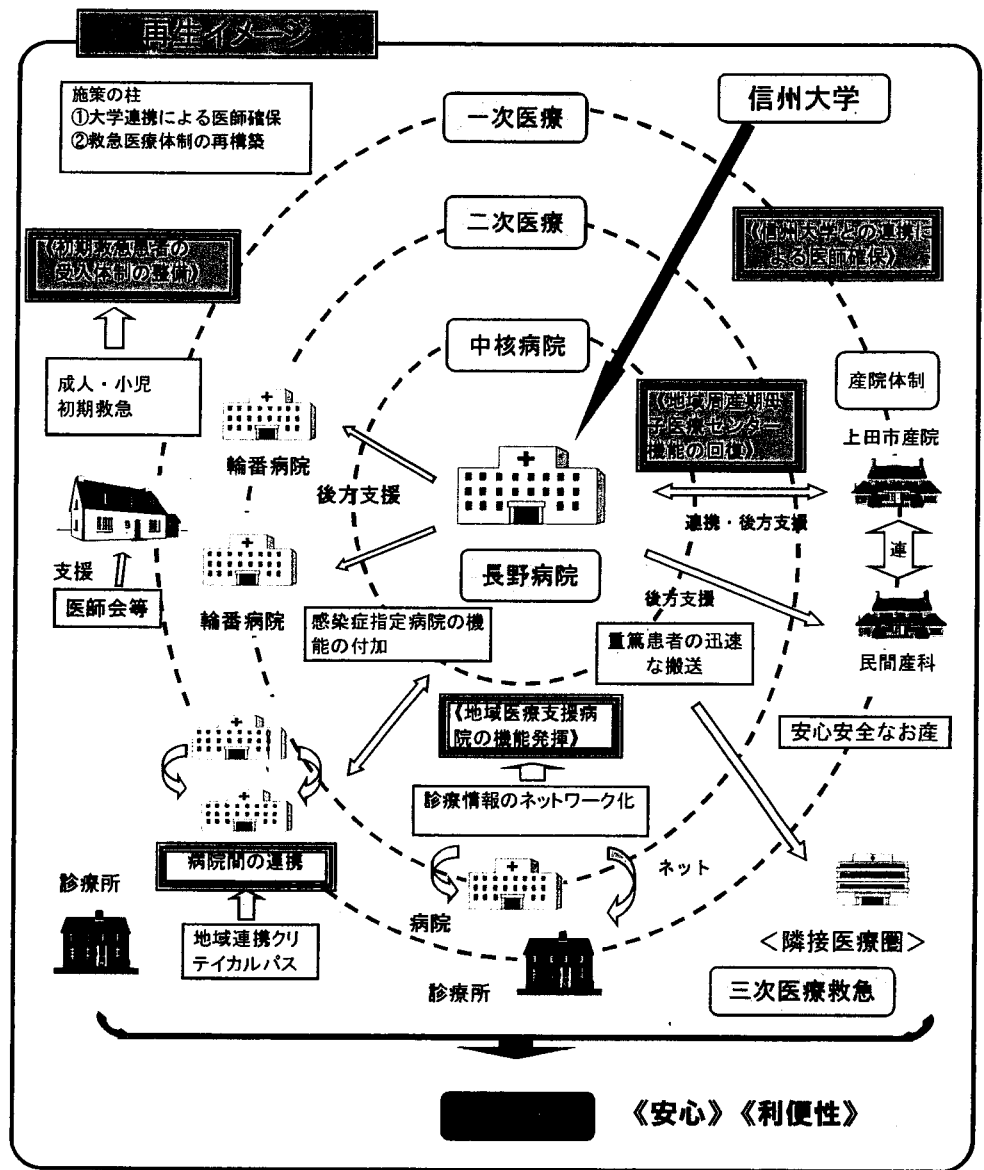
再生イメージ

施策の柱
①大学連携による医師確保
②救急医療体制の再構築

一次医療

信州大学

二次医療

《初期救急患者の受入体制の整備》

《信州大学との連携による医師確保》

中核病院

成人・小児初期救急

産院体制

《地域周産期母子医療センター機能の回復》

上田市産院

輪番病院

後方支援

連携・後方支援

連

支援

医師会等

輪番病院

長野病院

後方支援

民間産科

感染症指定病院の機能の付加

重篤患者の迅速な搬送

《地域医療支援病院の機能発揮》

安心安全なお産

診療情報のネットワーク化

病院間の連携

ネット

診療所

病院

地域連携クリテイカルパス

＜隣接医療圏＞

診療所

三次医療救急

《安心》《利便性》